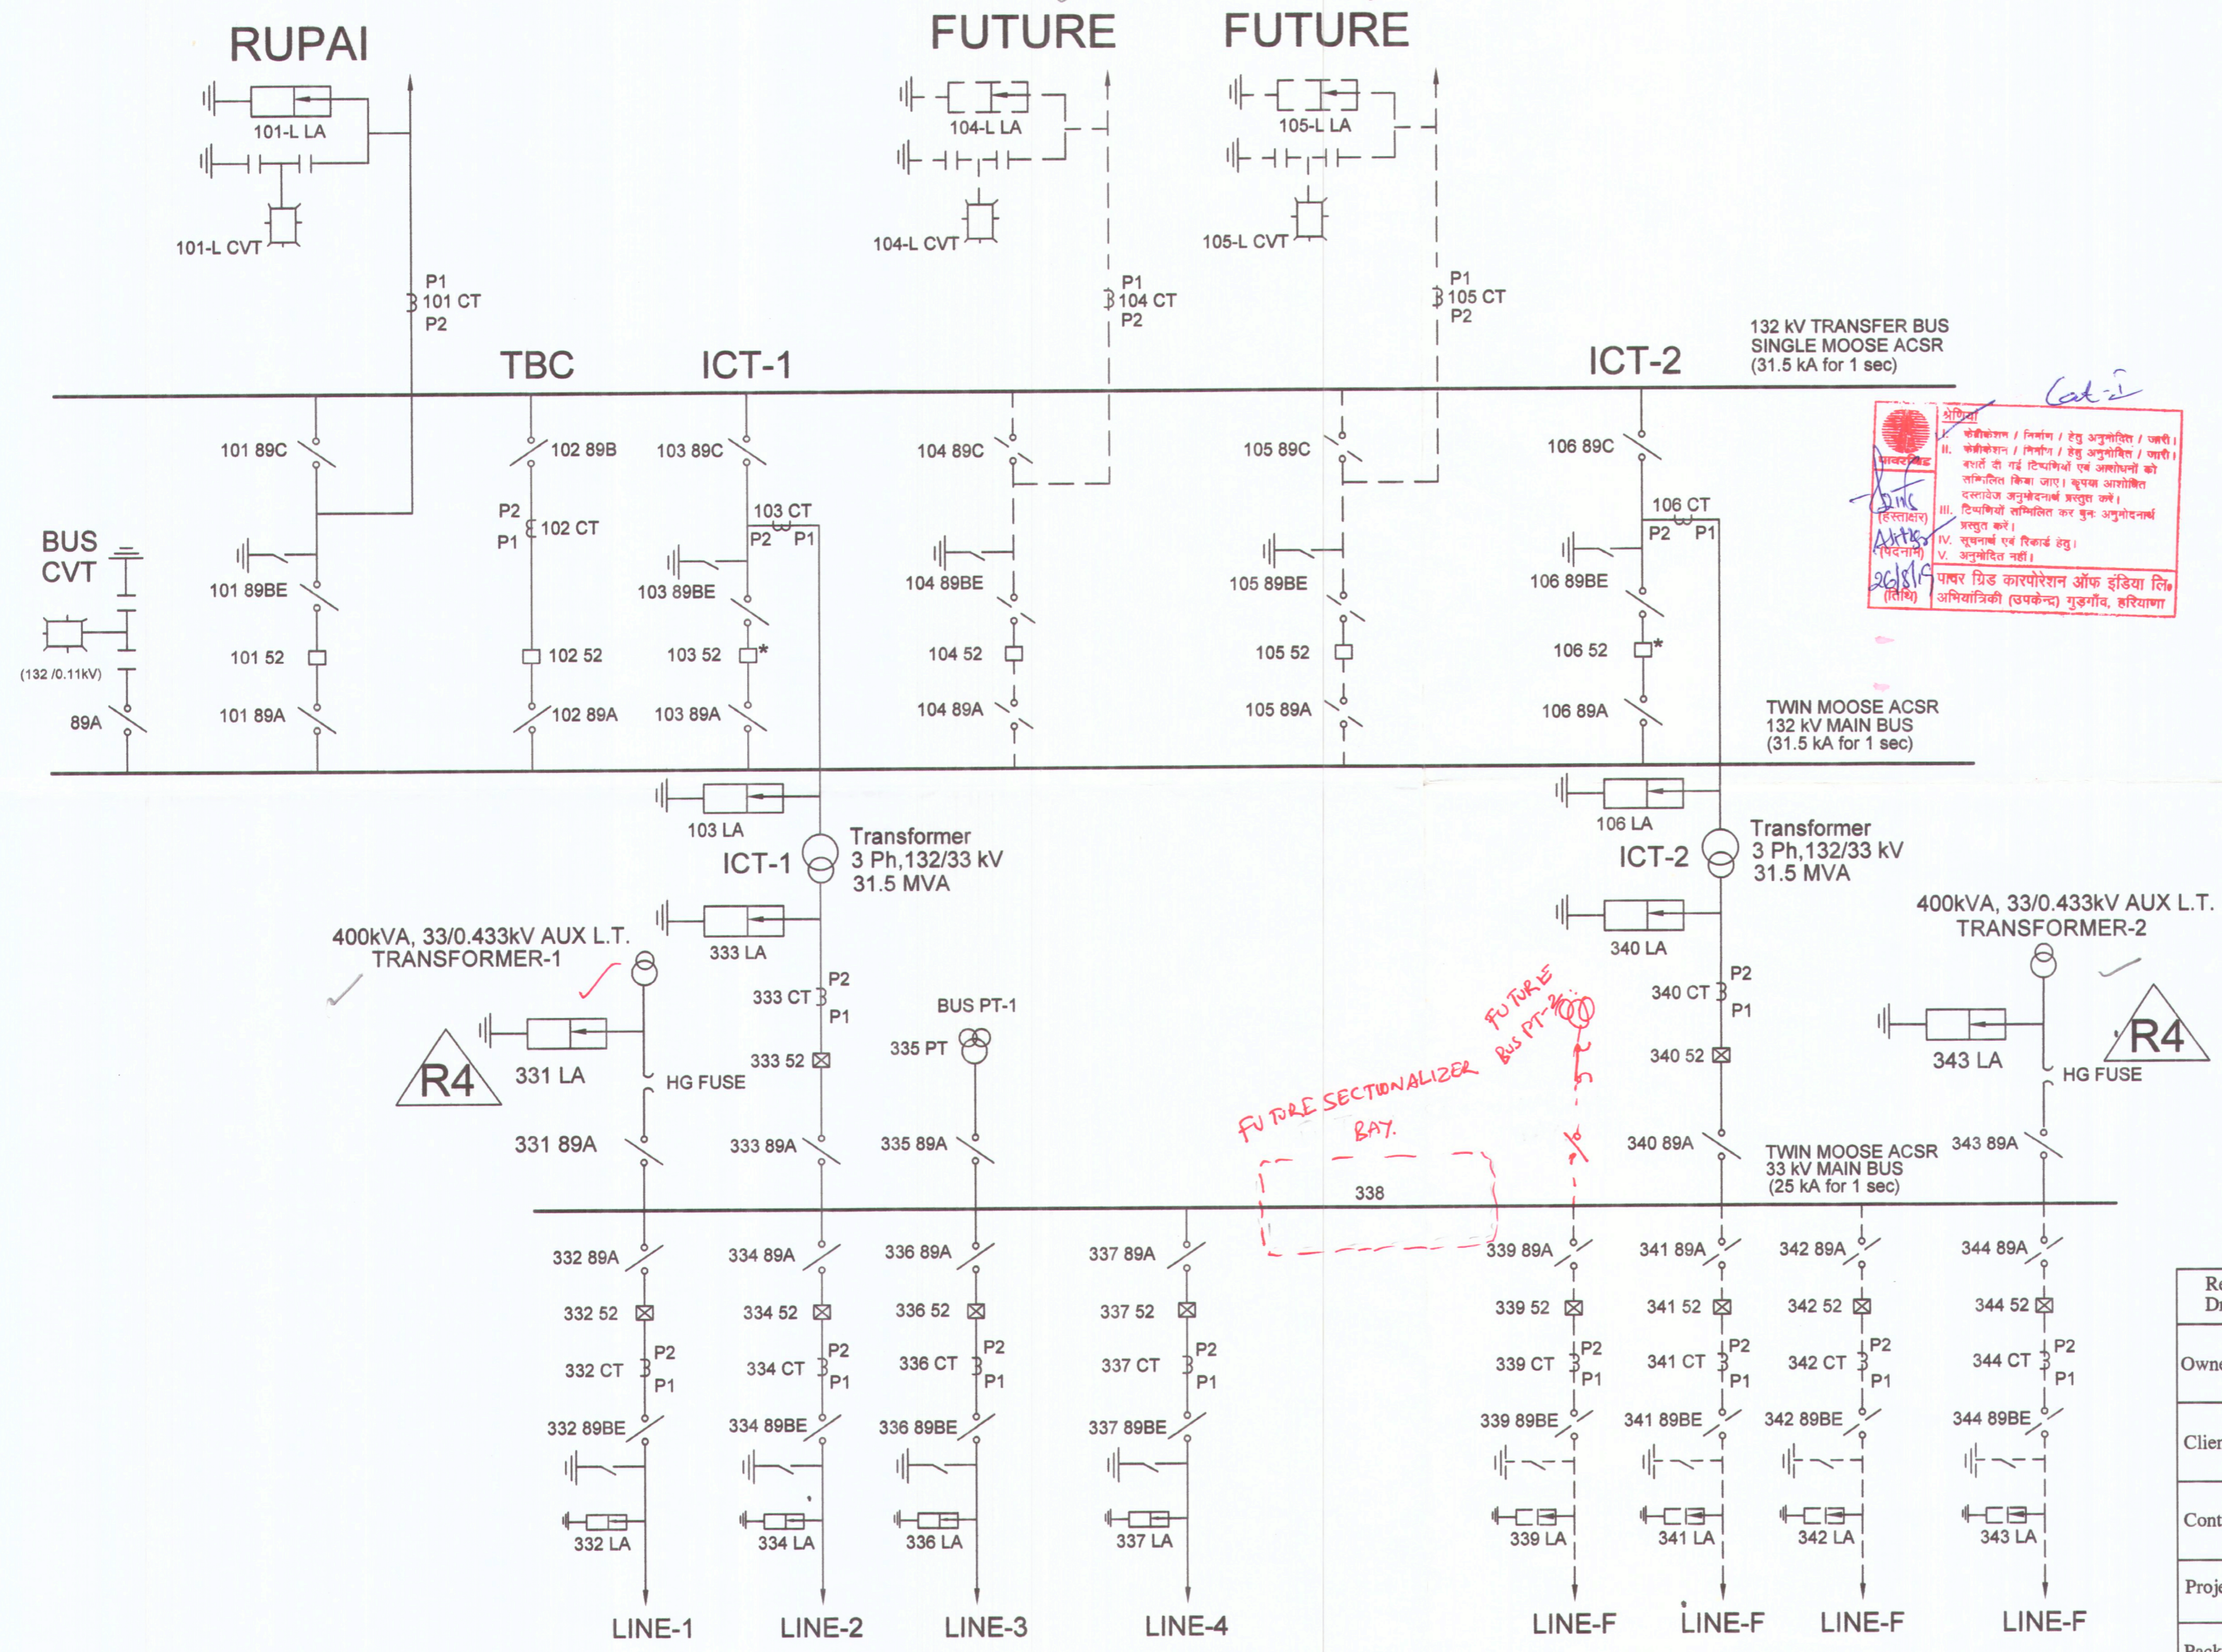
RUPAI
101-L LA
101-L CVT
P1
101 CT
P2

FUTURE
104-L LA
104-L CVT
P1
104 CT
P2

FUTURE
105-L LA
105-L CVT
P1
105 CT
P2

132 kV TRANSFER BUS
SINGLE MOOSE ACSR
(31.5 kA for 1 sec)

Cat-i

TBC
ICT-1
ICT-2

101 89C
102 89B
103 89C
104 89C
105 89C
106 89C

BUS CVT
(132 /0.11kV)
89A

P2
102 CT
P1
103 CT
P2 P1
106 CT
P2 P1

101 89BE
103 89BE
104 89BE
105 89BE
106 89BE

101 52
102 52
103 52 *
104 52
105 52
106 52 *

101 89A
102 89A
103 89A
104 89A
105 89A
106 89A

स्वीकृति
I. केवीकोशन / निर्माण / हेतु अनुमोदित / जारी।
II. केवीकोशन / निर्माण / हेतु अनुमोदित / जारी। बशर्ते दी गई टिप्पणियाँ एवं आशोधनों को सम्मिलित किया जाए। कृपया आशोधित दस्तावेज अनुमोदनार्थ प्रस्तुत करें।
III. टिप्पणियाँ सम्मिलित कर पुनः अनुमोदनार्थ प्रस्तुत करें।
IV. सूचनार्थ एवं रिकार्ड हेतु।
V. अनुमोदित नहीं।
(हस्ताक्षर)
(पदनाम)
26/8/1
(तिथि)
पावर ग्रिड कारपोरेशन ऑफ इंडिया लि.
अभियांत्रिकी (उपकेन्द्र) गुड़गाँव, हरियाणा

TWIN MOOSE ACSR
132 kV MAIN BUS
(31.5 kA for 1 sec)

103 LA
ICT-1
Transformer
3 Ph,132/33 kV
31.5 MVA
106 LA
ICT-2
Transformer
3 Ph,132/33 kV
31.5 MVA

400kVA, 33/0.433kV AUX L.T.
TRANSFORMER-1
333 LA
340 LA
400kVA, 33/0.433kV AUX L.T.
TRANSFORMER-2

R4
331 LA
HG FUSE
331 89A
P2
333 CT
P1
333 52
333 89A
BUS PT-1
335 PT
335 89A
FUTURE
BUS PT-2
FUTURE SECTIONALIZER
BAY.
P2
340 CT
P1
340 52
340 89A
343 LA
HG FUSE
R4
343 89A

TWIN MOOSE ACSR
33 kV MAIN BUS
(25 kA for 1 sec)
338

332 89A
334 89A
336 89A
337 89A
339 89A
341 89A
342 89A
344 89A
332 52
334 52
336 52
337 52
339 52
341 52
342 52
344 52
332 CT P2 P1
334 CT P2 P1
336 CT P2 P1
337 CT P2 P1
339 CT P2 P1
341 CT P2 P1
342 CT P2 P1
344 CT P2 P1
332 89BE
334 89BE
336 89BE
337 89BE
339 89BE
341 89BE
342 89BE
344 89BE
332 LA
334 LA
336 LA
337 LA
339 LA
341 LA
342 LA
343 LA
LINE-1
LINE-2
LINE-3
LINE-4
LINE-F
LINE-F
LINE-F
LINE-F

Re
Dr
Own
Clie
Cont
Proj
Pack